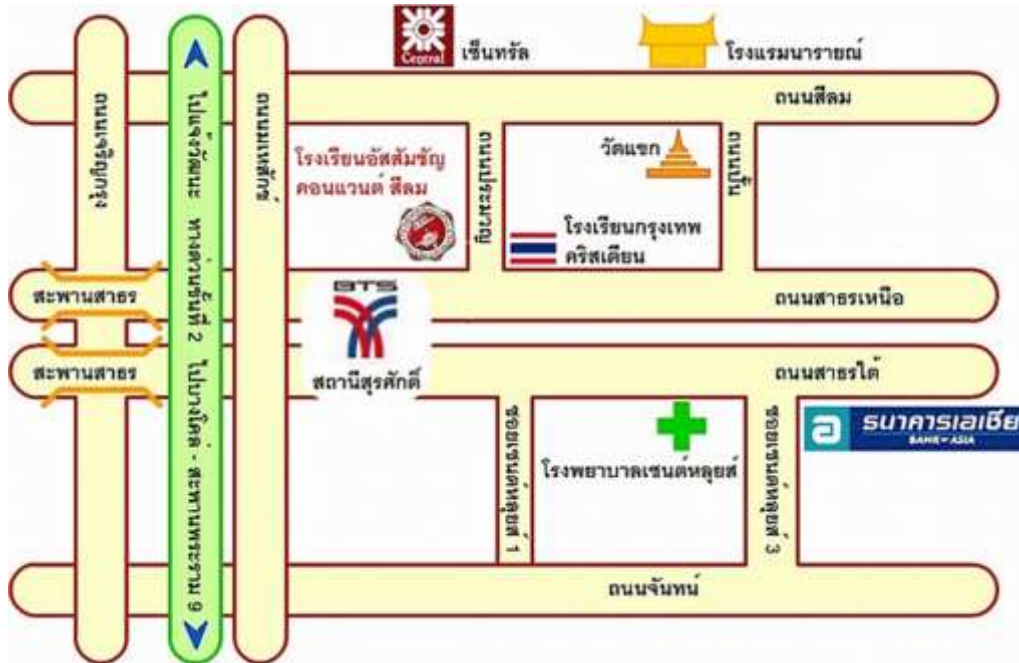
Central
เซ็นทรัล
โรงแรมนารายณ์
ถนนสีลม
ถนนเจริญราษฎร์
ไปแจ้งวัฒนะ ทางด่วนขั้นที่ 2 ไปบางโคล่ - สะพานพระราม 9
ถนนนราธิวาสราชนครินทร์
โรงเรียนอัสสัมชัญ คอนแวนต์ สีลม
ถนนประมวญ
วัดแขก
ถนนปั้น
โรงเรียนกรุงเทพคริสเตียน
BTS
สะพานสาธร
ถนนสาธรเหนือ
สะพานสาธร
สถานีสุรศักดิ์
ถนนสาธรใต้
ซอยเซนต์หลุยส์ 1
โรงพยาบาลเซนต์หลุยส์
ซอยเซนต์หลุยส์ 3
ธนาคารเอเชีย
BANK of ASIA
ถนนจันทน์